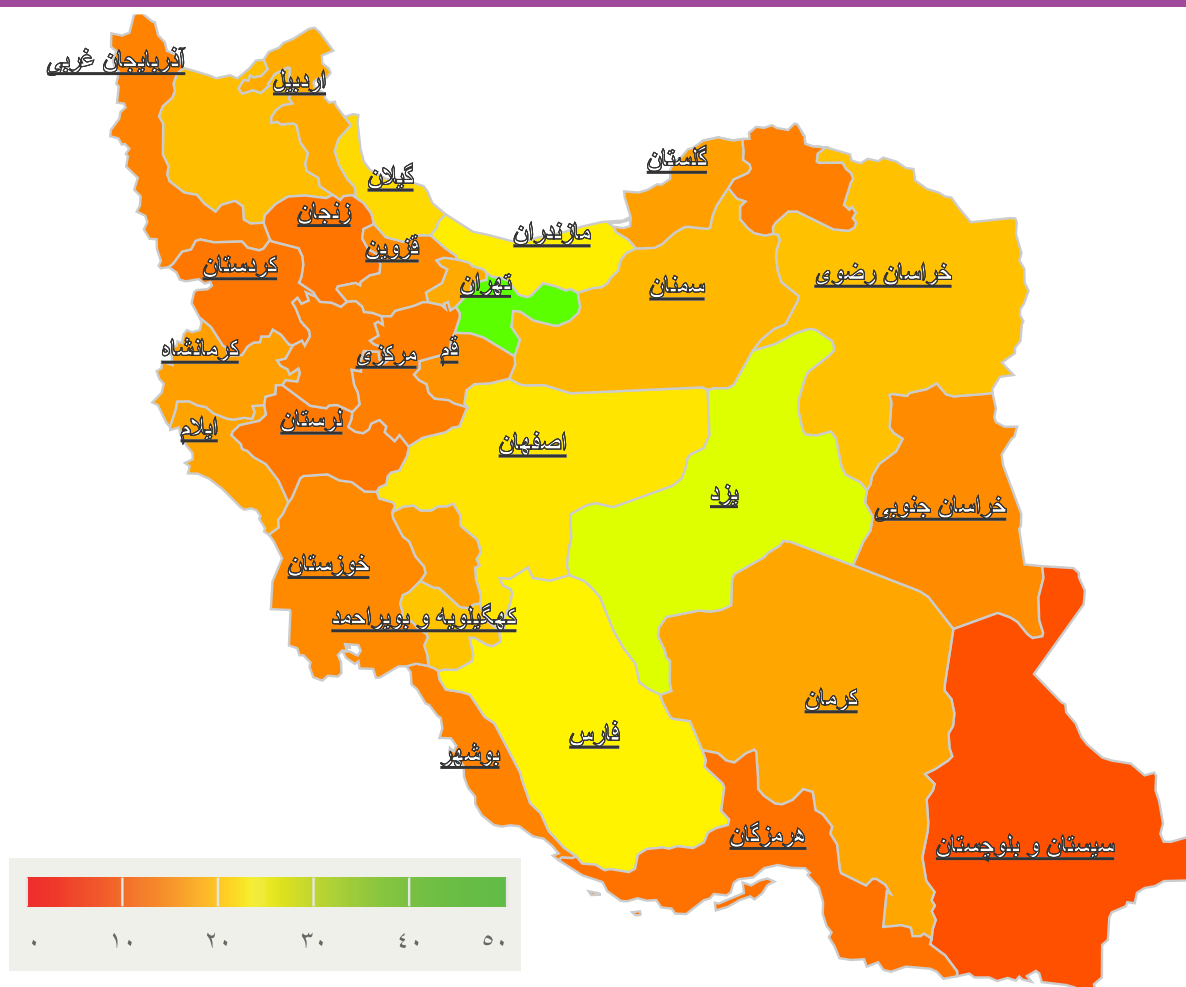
آذربایجان غربی
اردبیل
گیلان
گلستان
زنجان
مازندران
قزوین
کردستان
تهران
سمنان
خراسان رضوی
کرمانشاه
قم
مرکزی
لرستان
ایلام
اصفهان
یزد
خراسان جنوبی
خوزستان
کهگیلویه و بویراحمد
کرمان
فارس
بوشهر
هرمزگان
سیستان و بلوچستان

۰ ۱۰ ۲۰ ۳۰ ۴۰ ۵۰